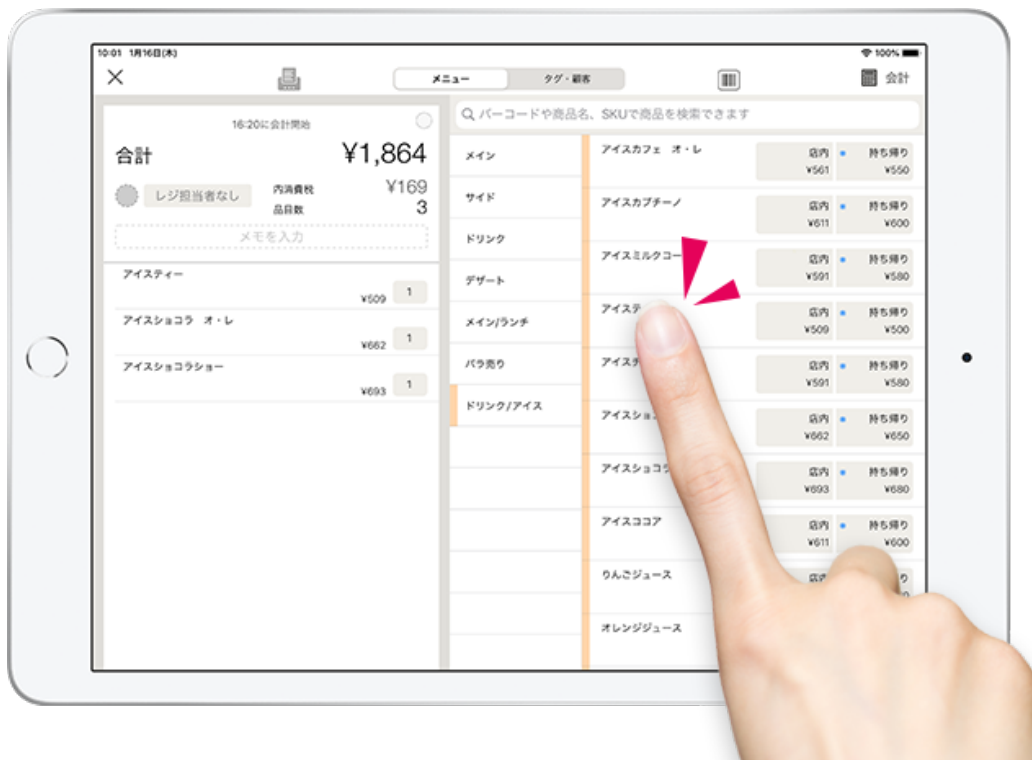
10:01 1月16日(木)

100%

×

メニュー

タグ・顧客

会計

16:20に会計開始

合計

¥1,864

レジ担当者なし

内消費税

¥169

品目数

3

メモを入力

アイスティー

¥509

1

アイスショコラ オ・レ

¥662

1

アイスショコラショー

¥693

1

バーコードや商品名、SKUで商品を検索できます

メイン

サイド

ドリンク

デザート

メイン/ランチ

バラ売り

ドリンク/アイス

アイスカフェ オ・レ

店内 ¥561

持ち帰り ¥550

アイスカプチーノ

店内 ¥611

持ち帰り ¥600

アイスミルクコー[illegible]

店内 ¥591

持ち帰り ¥580

アイステ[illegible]

店内 ¥509

持ち帰り ¥500

アイスチ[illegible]

店内 ¥591

持ち帰り ¥580

アイスショ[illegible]

店内 ¥662

持ち帰り ¥650

アイスショコラ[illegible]

店内 ¥693

持ち帰り ¥680

アイスココア

店内 ¥611

持ち帰り ¥600

りんごジュース

店内

持ち帰り

オレンジジュース